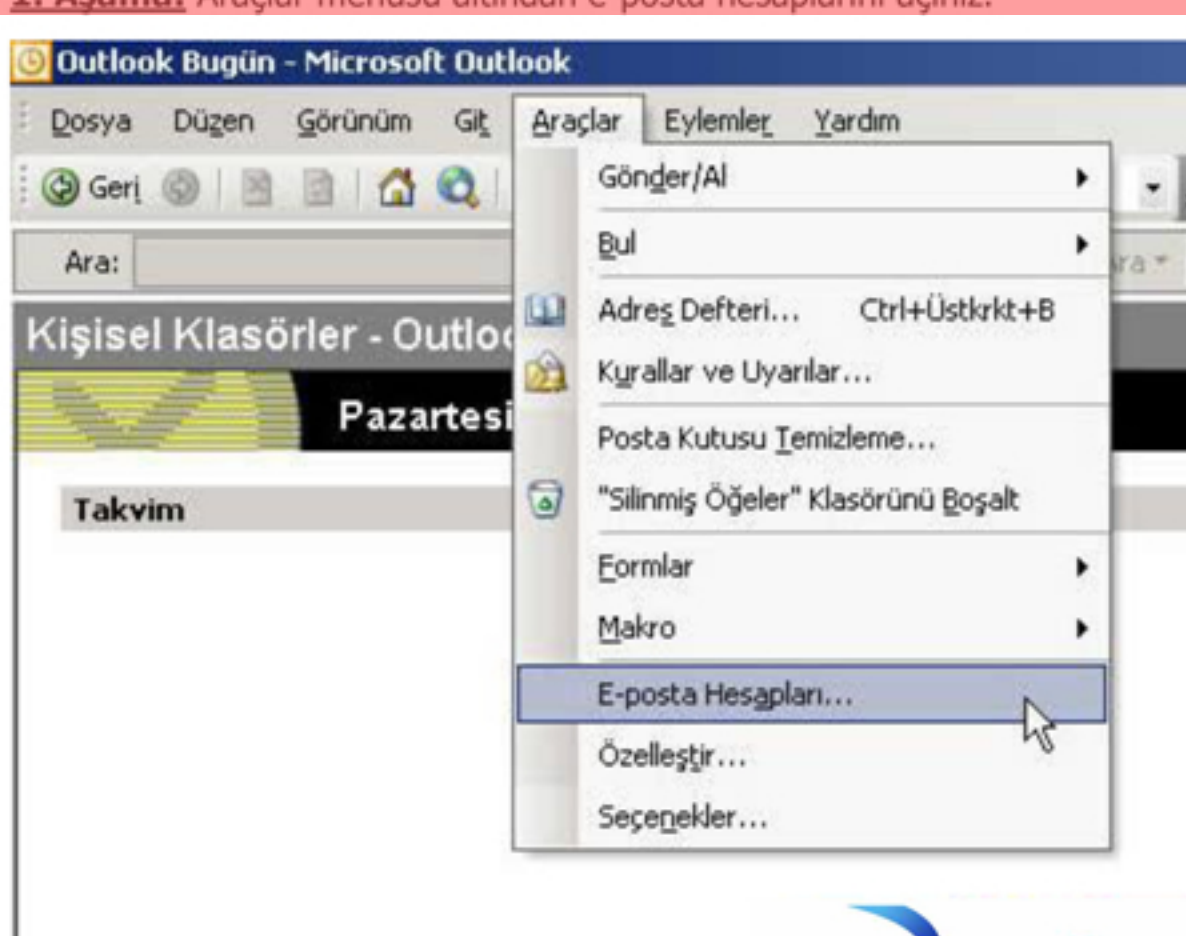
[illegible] Araçlar menüsü altından E-posta Hesaplarını açınız.

Outlook Bugün - Microsoft Outlook

Dosya Düzen Görünüm Git Araçlar Eylemler Yardım

Geri

Ara:

Kişisel Klasörler - Outlo

Pazartesi

Takvim

Gönder/Al
Bul
Adres Defteri... Ctrl+Üstkrkt+B
Kurallar ve Uyarılar...
Posta Kutusu Temizleme...
"Silinmiş Öğeler" Klasörünü Boşalt
Formlar
Makro
E-posta Hesapları...
Özelleştir...
Seçenekler...